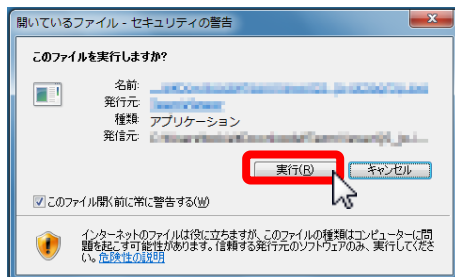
開いているファイル - セキュリティの警告

このファイルを実行しますか?

名前: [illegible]
発行元: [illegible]
種類: アプリケーション
発信元: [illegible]

実行(R)
キャンセル

このファイル開く前に常に警告する(W)

インターネットのファイルは役に立ちますが、このファイルの種類はコンピューターに問題を起こす可能性があります。信頼する発行元のソフトウェアのみ、実行してください。危険性の説明